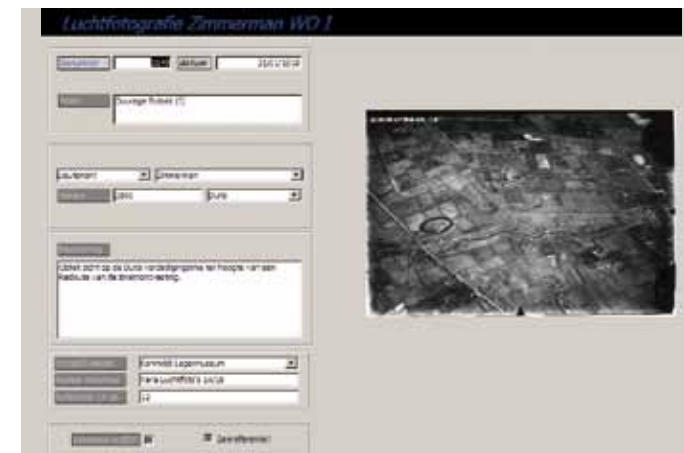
Luchtfotografie Zimmerman WO I

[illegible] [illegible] datum 23/11/1914

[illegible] Duivelge Robert (?)

Luitenant Zimmerman

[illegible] 1000 Duits

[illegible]

Uitkijk zicht op de Duitse verdedigingslinie ter hoogte van een Redoute van de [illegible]

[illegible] Koninklijk Legermuseum

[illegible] Farie Luchtfoto's 1914

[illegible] 14

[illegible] Georefereerd